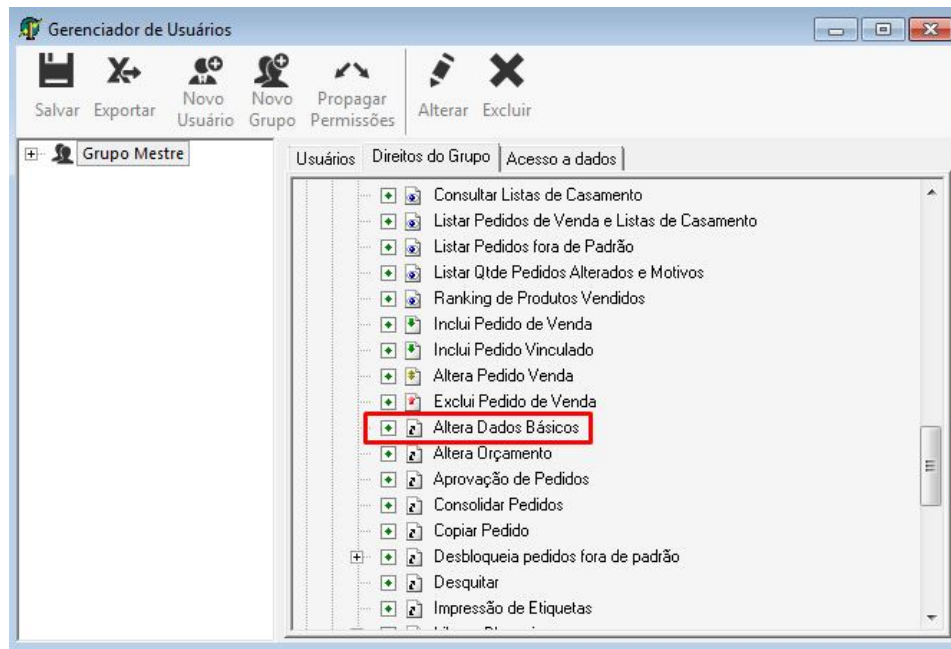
Gerenciador de Usuários

Salvar Exportar Novo Usuário Novo Grupo Propagar Permissões Alterar Excluir

Grupo Mestre

Usuários Direitos do Grupo Acesso a dados

Consultar Listas de Casamento
Listar Pedidos de Venda e Listas de Casamento
Listar Pedidos fora de Padrão
Listar Qtde Pedidos Alterados e Motivos
Ranking de Produtos Vendidos
Inclui Pedido de Venda
Inclui Pedido Vinculado
Altera Pedido Venda
Exclui Pedido de Venda
Altera Dados Básicos
Altera Orçamento
Aprovação de Pedidos
Consolidar Pedidos
Copiar Pedido
Desbloqueia pedidos fora de padrão
Desquitar
Impressão de Etiquetas
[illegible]